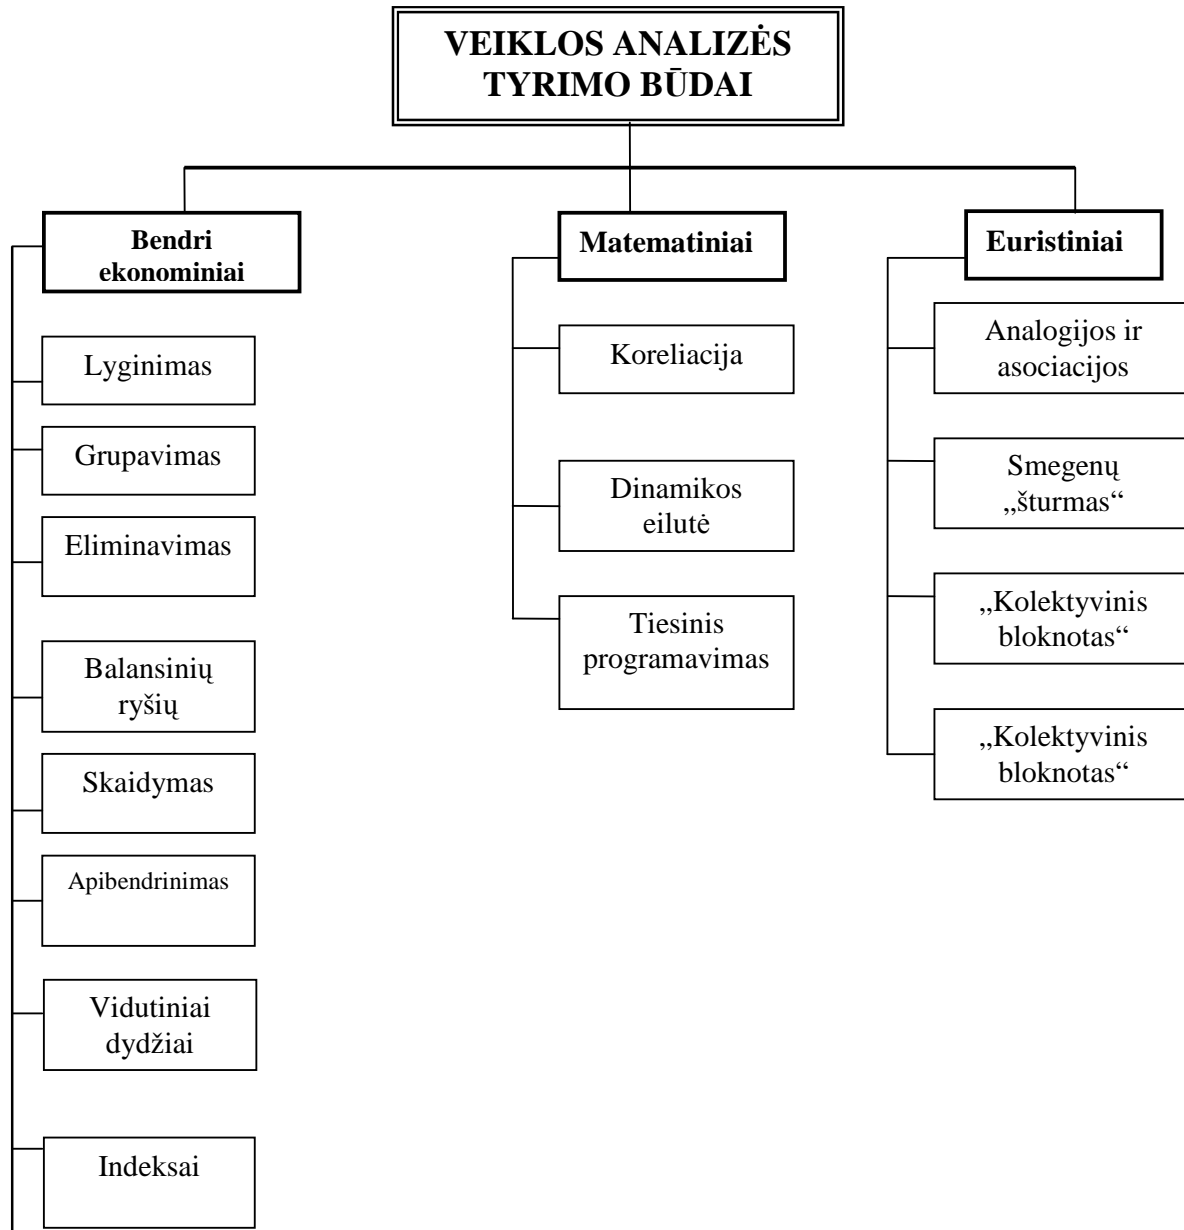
VEIKLOS ANALIZĖS TYRIMO BŪDAI

Bendri ekonominiai

Lyginimas

Grupavimas

Eliminavimas

Balansinių ryšių

Skaidymas

Apibendrinimas

Vidutiniai dydžiai

Indeksai

Matematiniai

Koreliacija

Dinamikos eilutė

Tiesinis programavimas

Euristiniai

Analogijos ir asociacijos

Smegenų „šturmas“

„Kolektyvinis bloknotas“

„Kolektyvinis bloknotas“